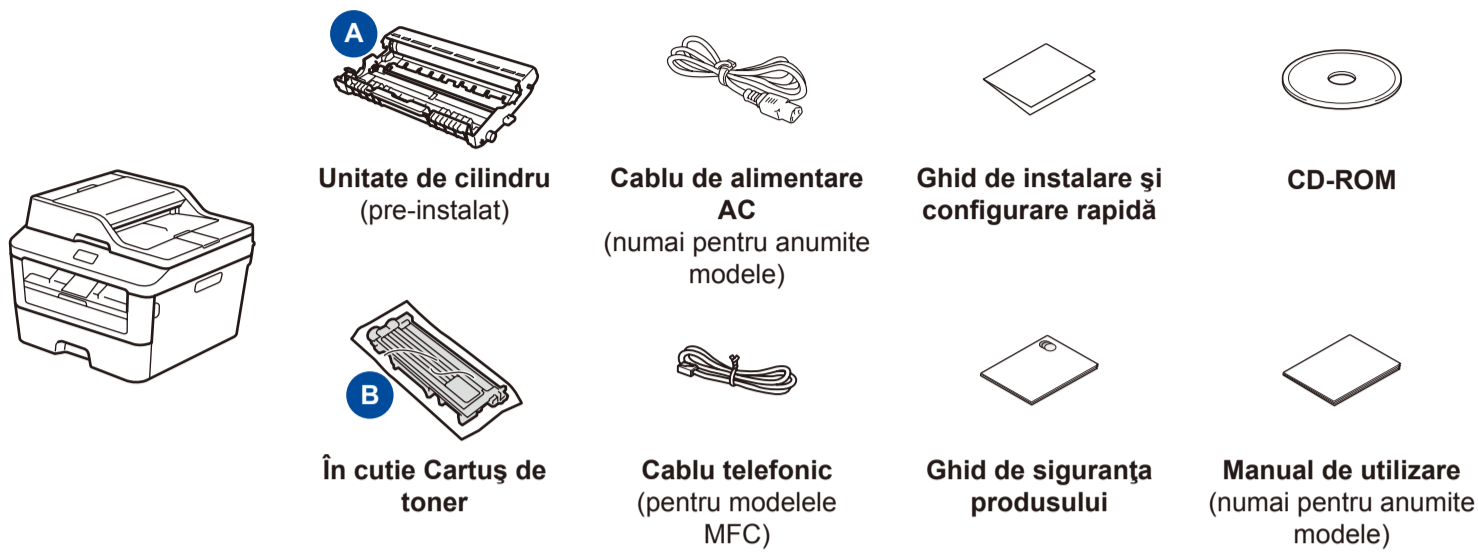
A

Unitate de cilindru
(pre-instalat)

Cablu de alimentare AC
(numai pentru anumite modele)

Ghid de instalare şi configurare rapidă

CD-ROM

B

În cutie Cartuş de toner

Cablu telefonic
(pentru modelele MFC)

Ghid de siguranţa produsului

Manual de utilizare
(numai pentru anumite modele)